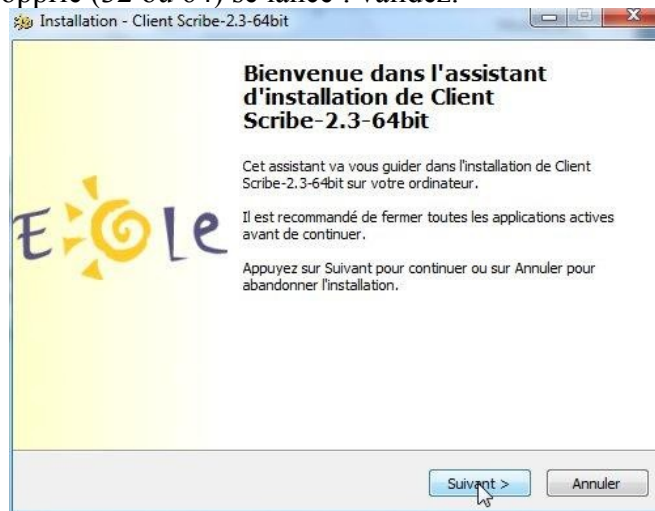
oppié (32 ou 64) se lance : validez.

Installation - Client Scribe-2.3-64bit

Bienvenue dans l'assistant d'installation de Client Scribe-2.3-64bit

Cet assistant va vous guider dans l'installation de Client Scribe-2.3-64bit sur votre ordinateur.

Il est recommandé de fermer toutes les applications actives avant de continuer.

Appuyez sur Suivant pour continuer ou sur Annuler pour abandonner l'installation.

EOLE

Suivant >

Annuler